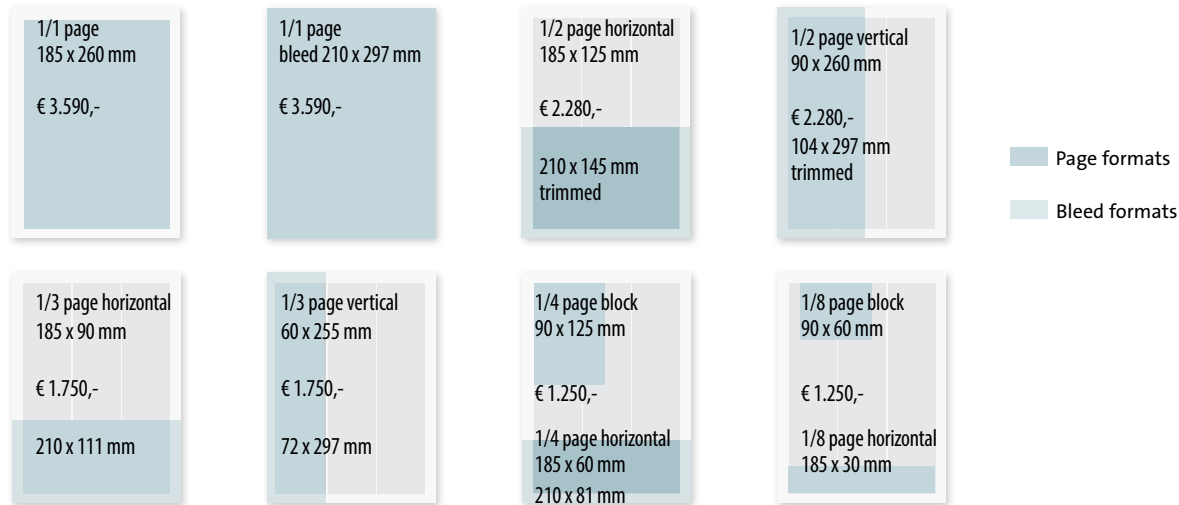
1/1 page
185 x 260 mm

€ 3.590,-

1/1 page
bleed 210 x 297 mm

€ 3.590,-

1/2 page horizontal
185 x 125 mm

€ 2.280,-

210 x 145 mm
trimmed

1/2 page vertical
90 x 260 mm

€ 2.280,-
104 x 297 mm
trimmed

Page formats

Bleed formats

1/3 page horizontal
185 x 90 mm

€ 1.750,-

210 x 111 mm

1/3 page vertical
60 x 255 mm

€ 1.750,-

72 x 297 mm

1/4 page block
90 x 125 mm

€ 1.250,-

1/4 page horizontal
185 x 60 mm
210 x 81 mm

1/8 page block
90 x 60 mm

€ 1.250,-

1/8 page horizontal
185 x 30 mm